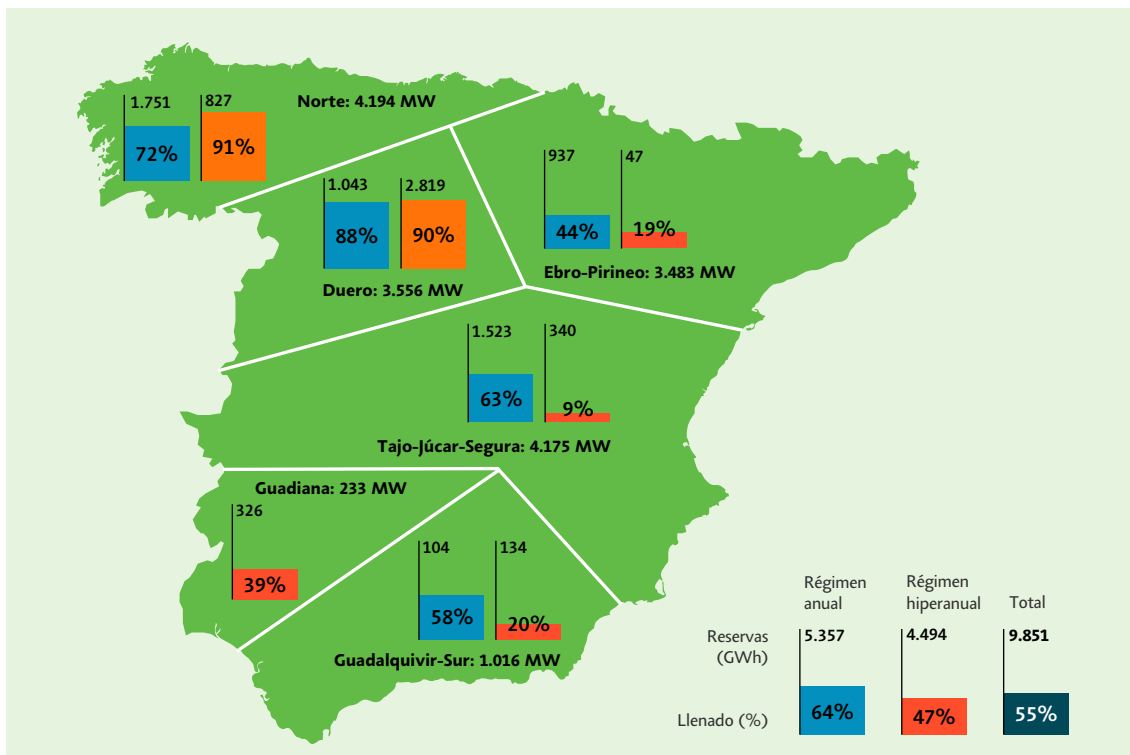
Norte: 4.194 MW

1.751
72%

827
91%

Duero: 3.556 MW

1.043
88%

2.819
90%

Ebro-Pirineo: 3.483 MW

937
44%

47
19%

Tajo-Júcar-Segura: 4.175 MW

1.523
63%

340
9%

Guadiana: 233 MW

326
39%

Guadalquivir-Sur: 1.016 MW

104
58%

134
20%

| | Régimen anual | Régimen hiperanual | Total |
|---|---|---|---|
| Reservas (GWh) | 5.357 | 4.494 | 9.851 |
| Llenado (%) | 64% | 47% | 55% |